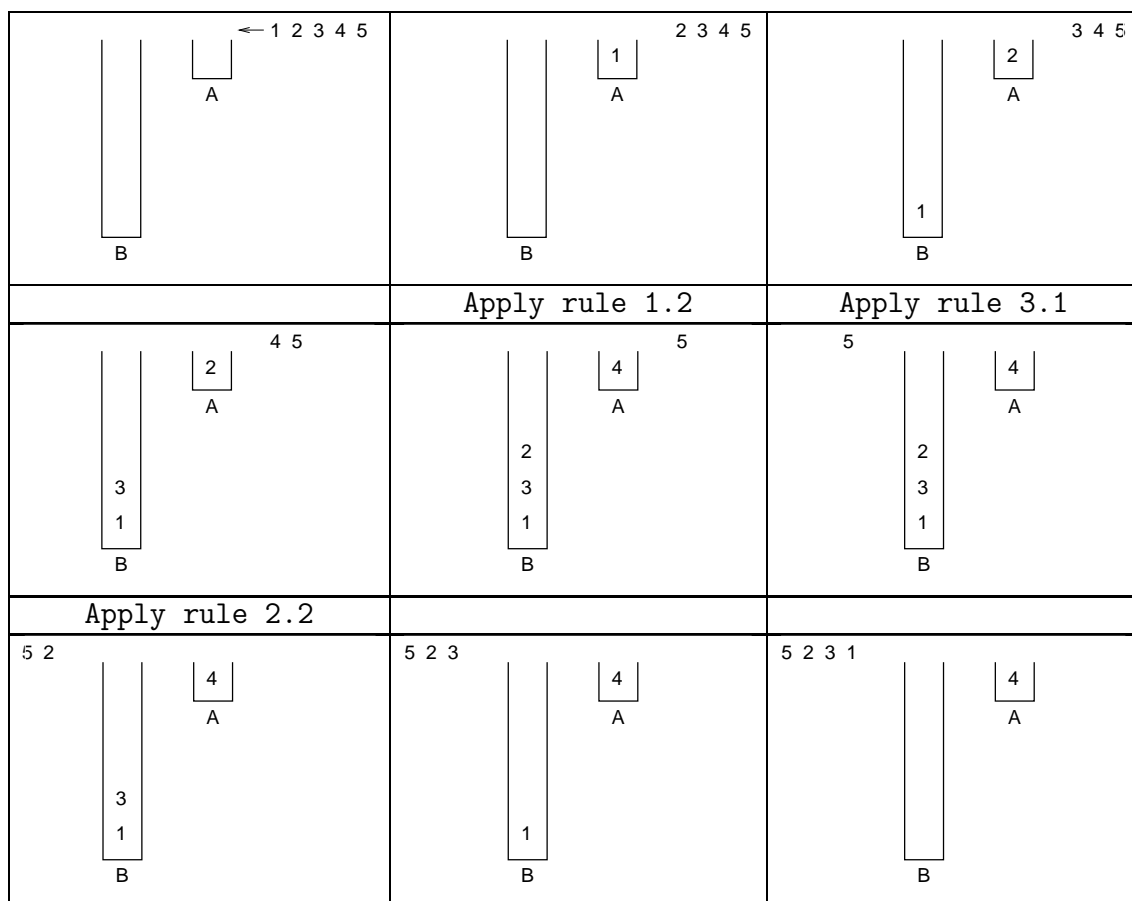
| ← 1 2 3 4 5<br>A<br>B | 2 3 4 5<br>1<br>A<br>B | 3 4 5<br>2<br>A<br>1<br>B |
|---|---|---|
| | Apply rule 1.2 | Apply rule 3.1 |
| 4 5<br>2<br>A<br>3<br>1<br>B | 5<br>4<br>A<br>2<br>3<br>1<br>B | 5<br>4<br>A<br>2<br>3<br>1<br>B |
| Apply rule 2.2 | | |
| 5 2<br>4<br>A<br>3<br>1<br>B | 5 2 3<br>4<br>A<br>1<br>B | 5 2 3 1<br>4<br>A<br>B |